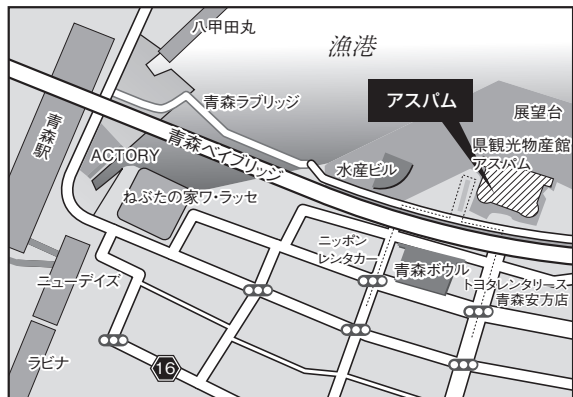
八甲田丸

漁港

青森ラブリッジ

アスパム

展望台

青森駅

青森ベイブリッジ

県観光物産館
アスパム

ACTORY

水産ビル

ねぶたの家ワ・ラッセ

ニッポン
レンタカー

青森ボウル

トヨタレンタリース
青森安方店

ニューデイズ

ラビナ

16